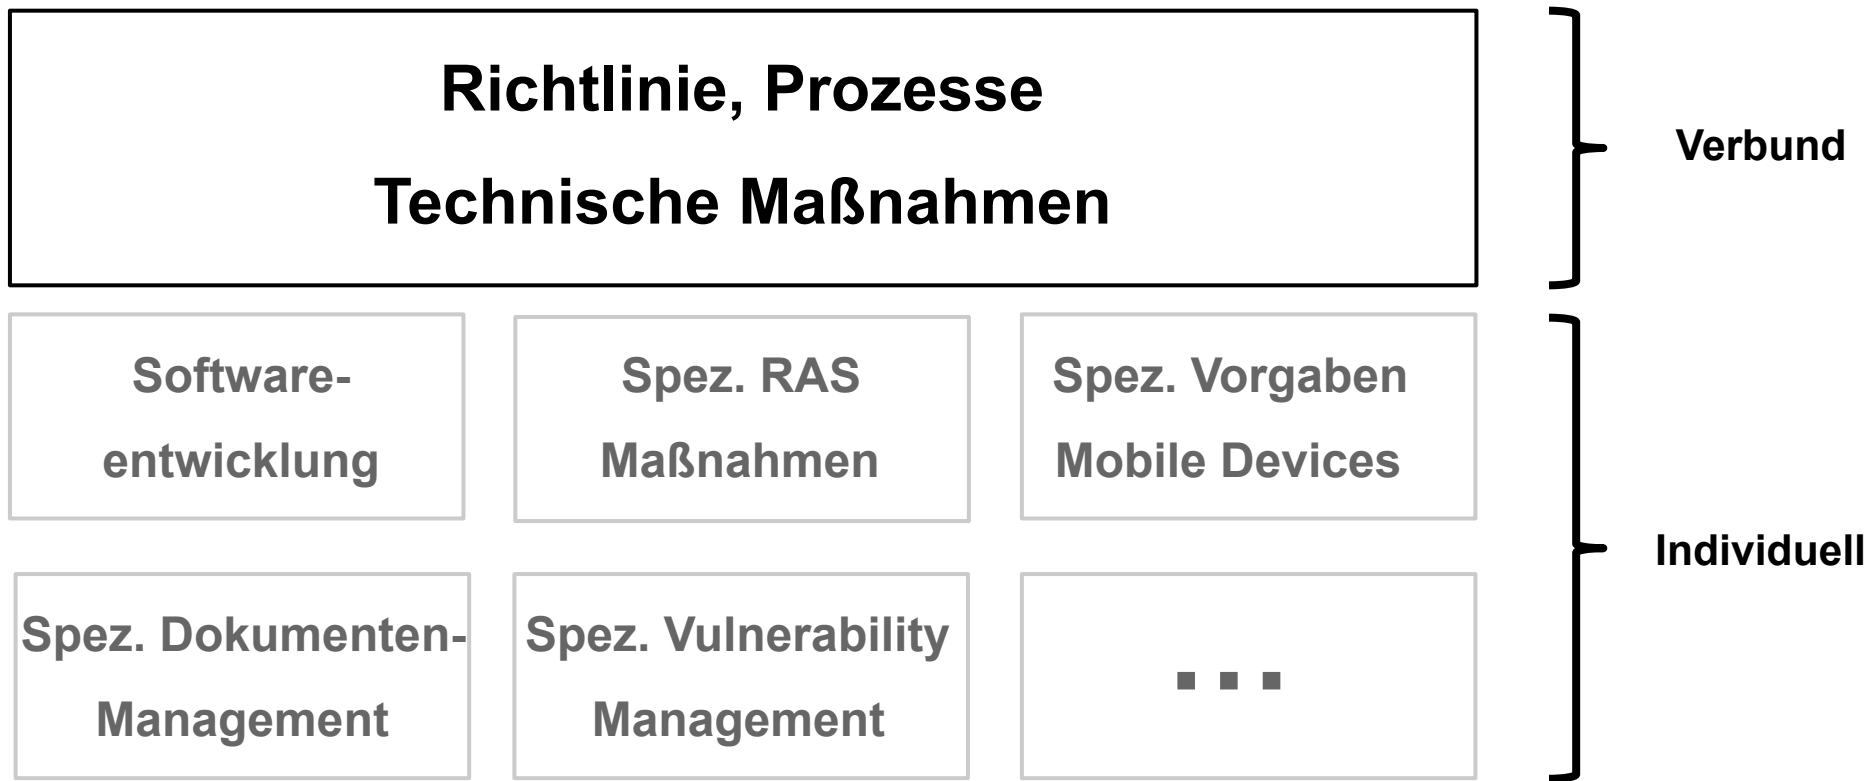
Richtlinie, Prozesse

Technische Maßnahmen

Verbund

Softwareentwicklung

Spez. RAS Maßnahmen

Spez. Vorgaben Mobile Devices

Spez. Dokumenten-Management

Spez. Vulnerability Management

...

Individuell